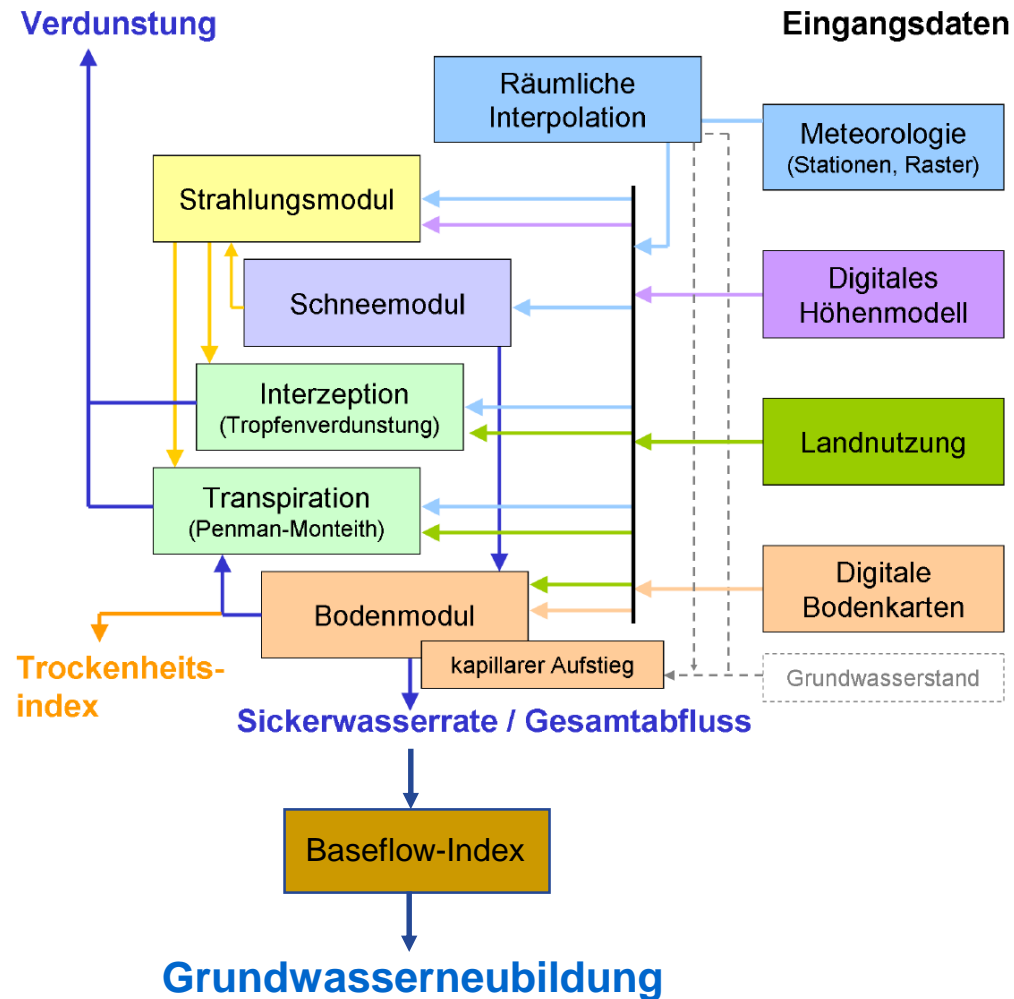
Verdunstung

Eingangsdaten

Räumliche Interpolation

Meteorologie (Stationen, Raster)

Strahlungsmodul

Schneemodul

Digitales Höhenmodell

Interzeption (Tropfenverdunstung)

Landnutzung

Transpiration (Penman-Monteith)

Bodenmodul

Digitale Bodenkarten

Trockenheits-index

kapillarer Aufstieg

Grundwasserstand

Sickerwasserrate / Gesamtabfluss

Baseflow-Index

Grundwasserneubildung